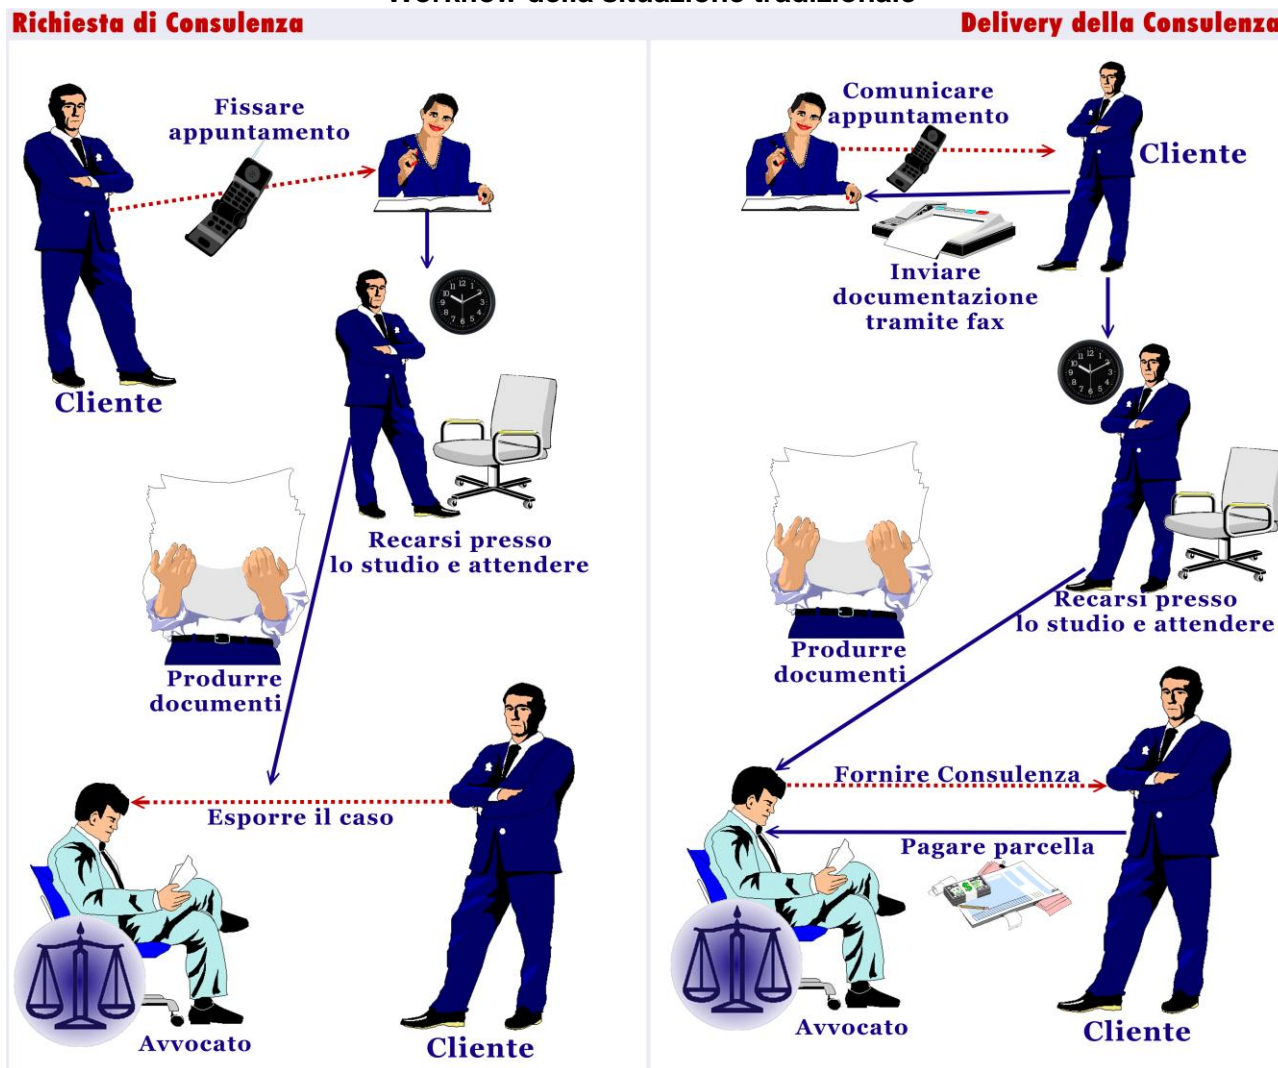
Workflow della situazione tradizionale

Richiesta di Consulenza

Fissare appuntamento

Cliente

Recarsi presso lo studio e attendere

Produrre documenti

Esporre il caso

Avvocato

Cliente

Delivery della Consulenza

Comunicare appuntamento

Cliente

Inviare documentazione tramite fax

Produrre documenti

Recarsi presso lo studio e attendere

Fornire Consulenza

Pagare parcella

Avvocato

Cliente